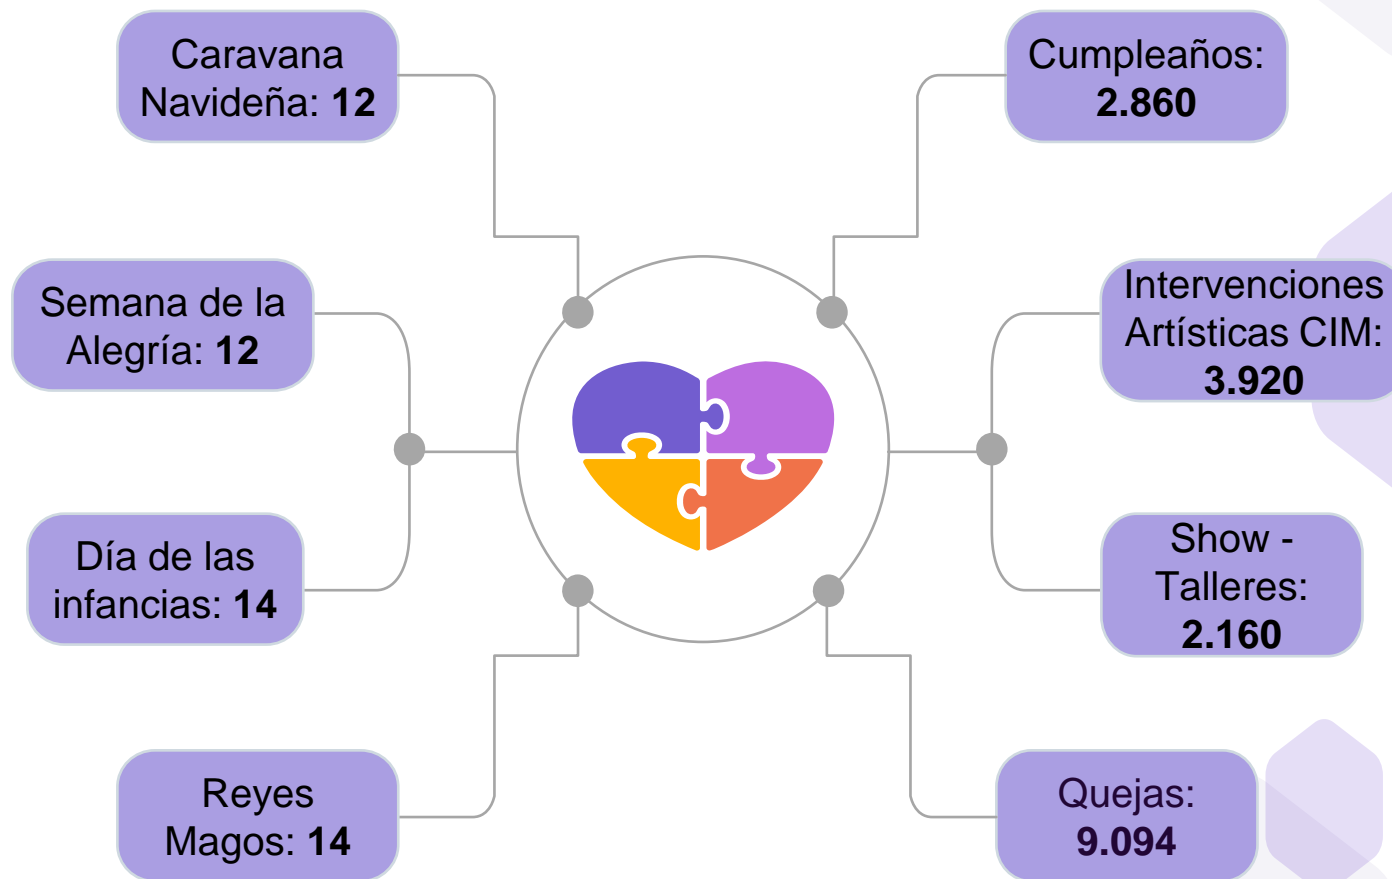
Caravana Navideña: **12**

Semana de la Alegría: **12**

Día de las infancias: **14**

Reyes Magos: **14**

Cumpleaños: **2.860**

Intervenciones Artísticas CIM: **3.920**

Show - Talleres: **2.160**

Quejas: **9.094**